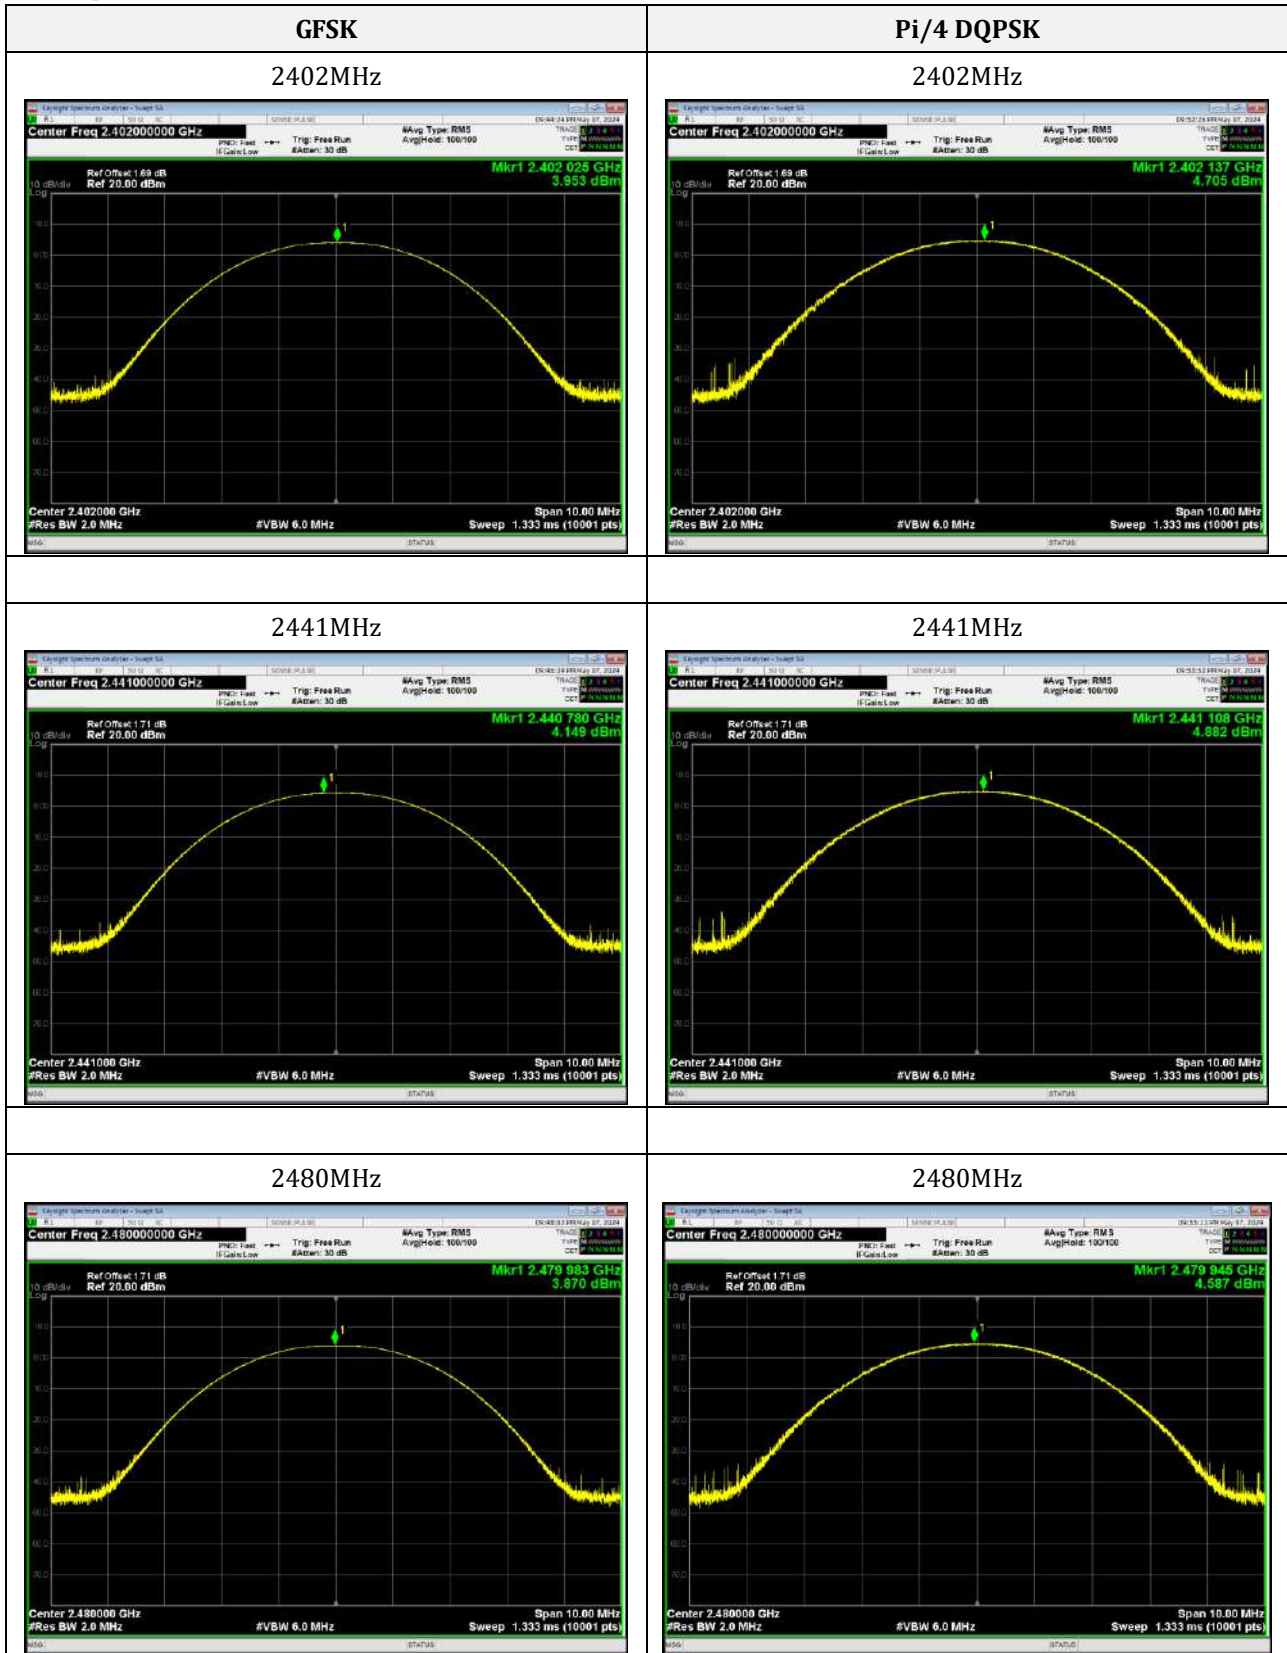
| GFSK | Pi/4 DQPSK |
|---|---|
| 2402MHz<br>Keysight Spectrum Analyzer - Swept SA<br>Center Freq 2.402000000 GHz<br>PNO: Fast IFGain:Low<br>Trig: Free Run #Atten: 30 dB<br>#Avg Type: RMS Avg\|Hold: 100/100<br>Ref Offset 1.69 dB<br>10 dB/div Ref 20.00 dBm<br>Log<br>Mkr1 2.402 025 GHz<br>3.953 dBm<br>Center 2.402000 GHz<br>#Res BW 2.0 MHz<br>#VBW 6.0 MHz<br>Span 10.00 MHz<br>Sweep 1.333 ms (10001 pts)<br>MSG<br>STATUS | 2402MHz<br>Keysight Spectrum Analyzer - Swept SA<br>Center Freq 2.402000000 GHz<br>PNO: Fast IFGain:Low<br>Trig: Free Run #Atten: 30 dB<br>#Avg Type: RMS Avg\|Hold: 100/100<br>Ref Offset 1.69 dB<br>10 dB/div Ref 20.00 dBm<br>Log<br>Mkr1 2.402 137 GHz<br>4.705 dBm<br>Center 2.402000 GHz<br>#Res BW 2.0 MHz<br>#VBW 6.0 MHz<br>Span 10.00 MHz<br>Sweep 1.333 ms (10001 pts)<br>MSG<br>STATUS |
| | |
| 2441MHz<br>Keysight Spectrum Analyzer - Swept SA<br>Center Freq 2.441000000 GHz<br>PNO: Fast IFGain:Low<br>Trig: Free Run #Atten: 30 dB<br>#Avg Type: RMS Avg\|Hold: 100/100<br>Ref Offset 1.71 dB<br>10 dB/div Ref 20.00 dBm<br>Log<br>Mkr1 2.440 780 GHz<br>4.149 dBm<br>Center 2.441000 GHz<br>#Res BW 2.0 MHz<br>#VBW 6.0 MHz<br>Span 10.00 MHz<br>Sweep 1.333 ms (10001 pts)<br>MSG<br>STATUS | 2441MHz<br>Keysight Spectrum Analyzer - Swept SA<br>Center Freq 2.441000000 GHz<br>PNO: Fast IFGain:Low<br>Trig: Free Run #Atten: 30 dB<br>#Avg Type: RMS Avg\|Hold: 100/100<br>Ref Offset 1.71 dB<br>10 dB/div Ref 20.00 dBm<br>Log<br>Mkr1 2.441 108 GHz<br>4.882 dBm<br>Center 2.441000 GHz<br>#Res BW 2.0 MHz<br>#VBW 6.0 MHz<br>Span 10.00 MHz<br>Sweep 1.333 ms (10001 pts)<br>MSG<br>STATUS |
| | |
| 2480MHz<br>Keysight Spectrum Analyzer - Swept SA<br>Center Freq 2.480000000 GHz<br>PNO: Fast IFGain:Low<br>Trig: Free Run #Atten: 30 dB<br>#Avg Type: RMS Avg\|Hold: 100/100<br>Ref Offset 1.71 dB<br>10 dB/div Ref 20.00 dBm<br>Log<br>Mkr1 2.479 983 GHz<br>3.870 dBm<br>Center 2.480000 GHz<br>#Res BW 2.0 MHz<br>#VBW 6.0 MHz<br>Span 10.00 MHz<br>Sweep 1.333 ms (10001 pts)<br>MSG<br>STATUS | 2480MHz<br>Keysight Spectrum Analyzer - Swept SA<br>Center Freq 2.480000000 GHz<br>PNO: Fast IFGain:Low<br>Trig: Free Run #Atten: 30 dB<br>#Avg Type: RMS Avg\|Hold: 100/100<br>Ref Offset 1.71 dB<br>10 dB/div Ref 20.00 dBm<br>Log<br>Mkr1 2.479 945 GHz<br>4.587 dBm<br>Center 2.480000 GHz<br>#Res BW 2.0 MHz<br>#VBW 6.0 MHz<br>Span 10.00 MHz<br>Sweep 1.333 ms (10001 pts)<br>MSG<br>STATUS |